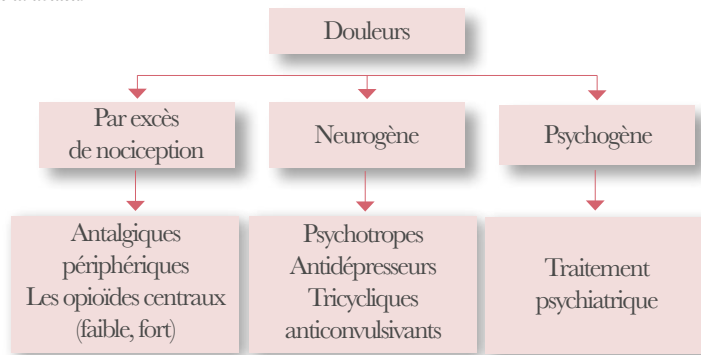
Douleurs

Par excès de nociception

Neurogène

Psychogène

Antalgiques périphériques Les opioïdes centraux (faible, fort)

Psychotropes Antidépresseurs Tricycliques anticonvulsivants

Traitement psychiatrique